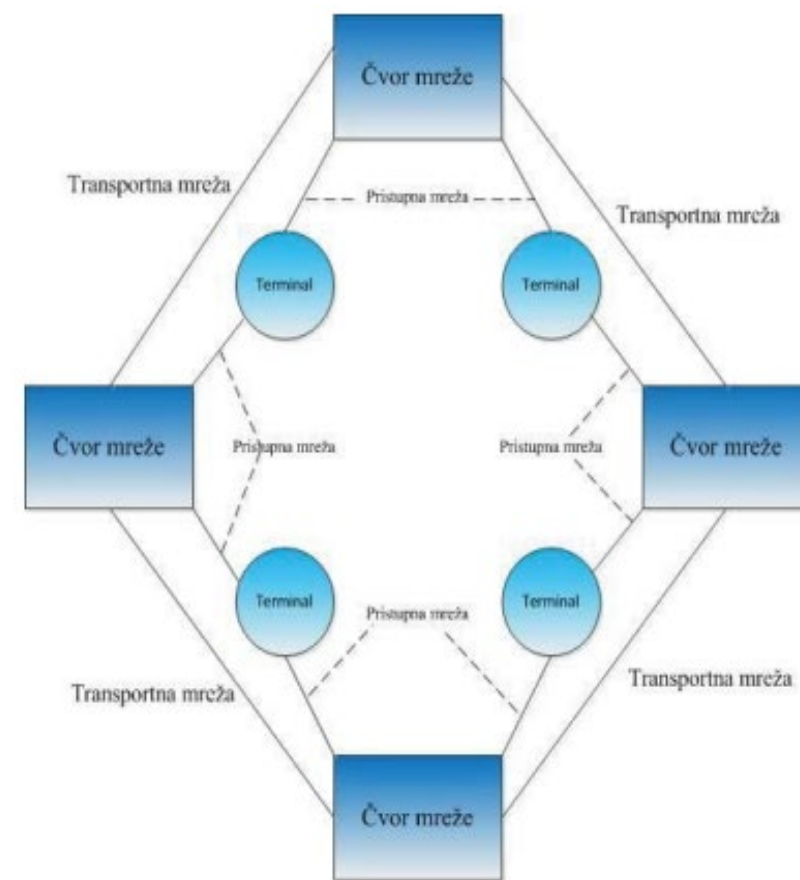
Čvor mreže

Transportna mreža

Pristupna mreža

Transportna mreža

Terminal

Terminal

Čvor mreže

Pristupna mreža

Pristupna mreža

Čvor mreže

Terminal

Pristupna mreža

Terminal

Transportna mreža

Transportna mreža

Čvor mreže